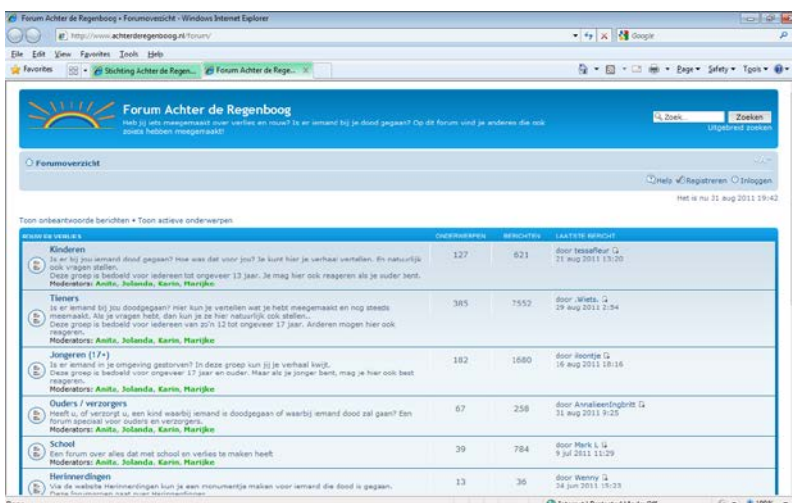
Forum Achter de Regenboog • Forumoverzicht - Windows Internet Explorer

http://www.achterderegenboog.nl/forum/

Google

File Edit View Favorites Tools Help

Favorites

Stichting Achter de Regen...

Forum Achter de Rege...

Page Safety Tools

Forum Achter de Regenboog

Heb jij iets meegemaakt over verlies en rouw? Is er iemand bij je dood gegaan? Op dit forum vind je anderen die ook zoiets hebben meegemaakt!

Zoek...

Zoeken

Uitgebreid zoeken

Forumoverzicht

Help Registreren Inloggen

Het is nu 31 aug 2011 19:42

Toon onbeantwoorde berichten • Toon actieve onderwerpen

| ROUW EN VERLIES | ONDERWERPEN | BERICHTEN | LAATSTE BERICHT |
|---|---|---|---|
| Kinderen<br>Is er bij jou iemand dood gegaan? Hoe was dat voor jou? Je kunt hier je verhaal vertellen. En natuurlijk ook vragen stellen.<br>Deze groep is bedoeld voor iedereen tot ongeveer 13 jaar. Je mag hier ook reageren als je ouder bent.<br>Moderators: Anita, Jolanda, Karin, Marijke | 127 | 621 | door tessafleur<br>21 aug 2011 13:20 |
| Tieners<br>Is er iemand bij jou doodgegaan? Hier kun je vertellen wat je hebt meegemaakt en nog steeds meemaakt. Als je vragen hebt, dan kun je ze hier natuurlijk ook stellen..<br>Deze groep is bedoeld voor iedereen van zo'n 12 tot ongeveer 17 jaar. Anderen mogen hier ook reageren.<br>Moderators: Anita, Jolanda, Karin, Marijke | 385 | 7552 | door .Wiets.<br>29 aug 2011 2:54 |
| Jongeren (17+)<br>Is er iemand in je omgeving gestorven? In deze groep kun jij je verhaal kwijt.<br>Deze groep is bedoeld voor ongeveer 17 jaar en ouder. Maar als je jonger bent, mag je hier ook best reageren.<br>Moderators: Anita, Jolanda, Karin, Marijke | 182 | 1680 | door iloontje<br>16 aug 2011 18:16 |
| Ouders / verzorgers<br>Heeft u, of verzorgt u, een kind waarbij iemand is doodgegaan of waarbij iemand dood zal gaan? Een forum speciaal voor ouders en verzorgers.<br>Moderators: Anita, Jolanda, Karin, Marijke | 67 | 258 | door AnnalieenIngbritt<br>31 aug 2011 9:25 |
| School<br>Een forum over alles dat met school en verlies te maken heeft<br>Moderators: Anita, Jolanda, Karin, Marijke | 39 | 784 | door Mark L<br>9 jul 2011 11:29 |
| Herinneringen<br>Via de website Herinneringen kun je een monumentje maken voor iemand die dood is gegaan.<br>Deze forumgroep gaat over Herinneringen | 13 | 36 | door Wenny<br>24 jun 2011 15:23 |